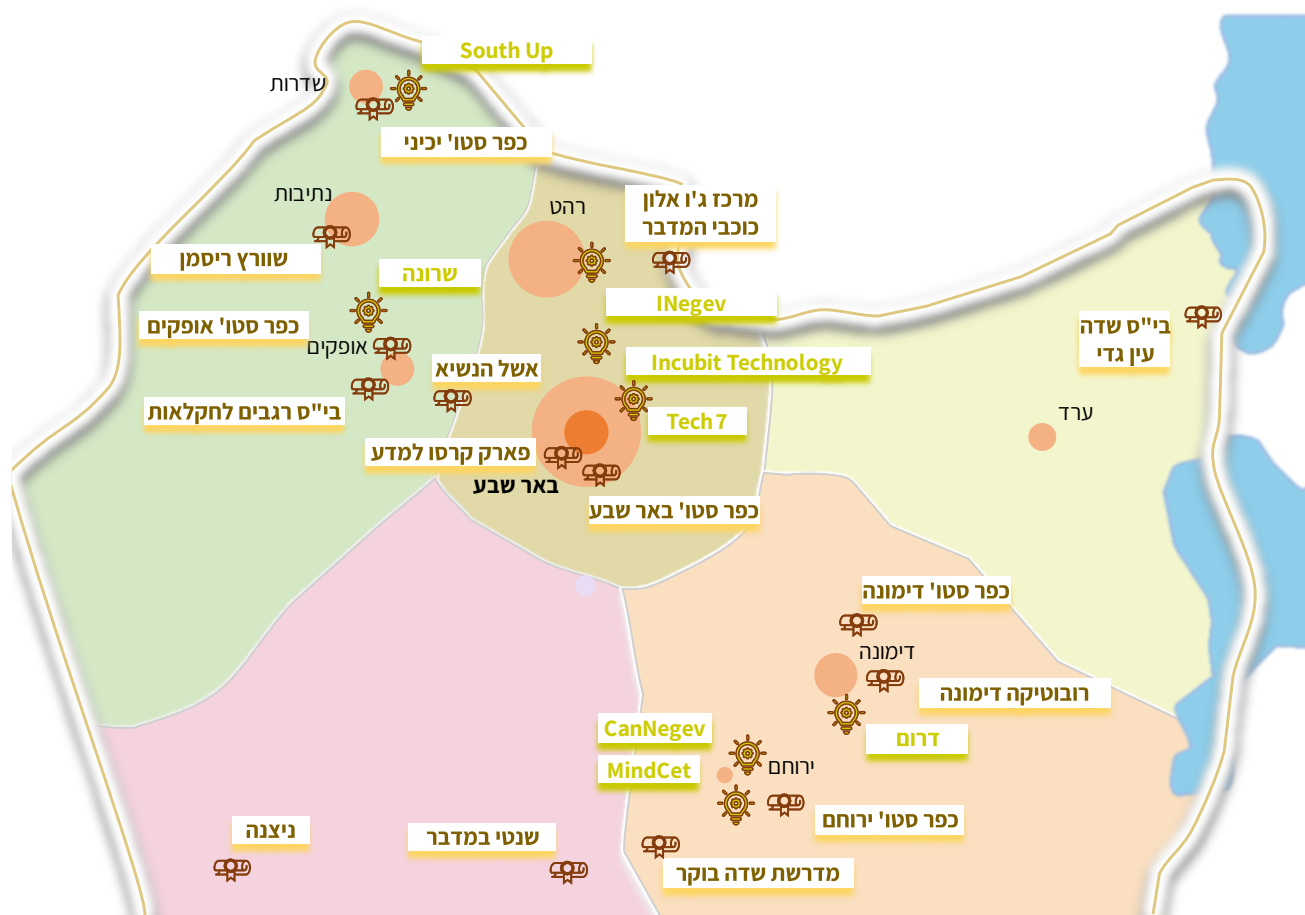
South Up

שדרות

כפר סטו' יכיני

נתיבות

רהט

מרכז ג'ו אלון
כוכבי המדבר

שוורץ ריסמן

שרונה

INegev

כפר סטו' אופקים

אופקים

Incubit Technology

אשל הנשיא

בי"ס שדה
עין גדי

בי"ס רגבים לחקלאות

Tech7

ערד

פארק קרסו למדע

באר שבע

כפר סטו' באר שבע

כפר סטו' דימונה

דימונה

רובוטיקה דימונה

CanNegev

דרום

MindCet

ירוחם

כפר סטו' ירוחם

ניצנה

שנטי במדבר

מדרשת שדה בוקר